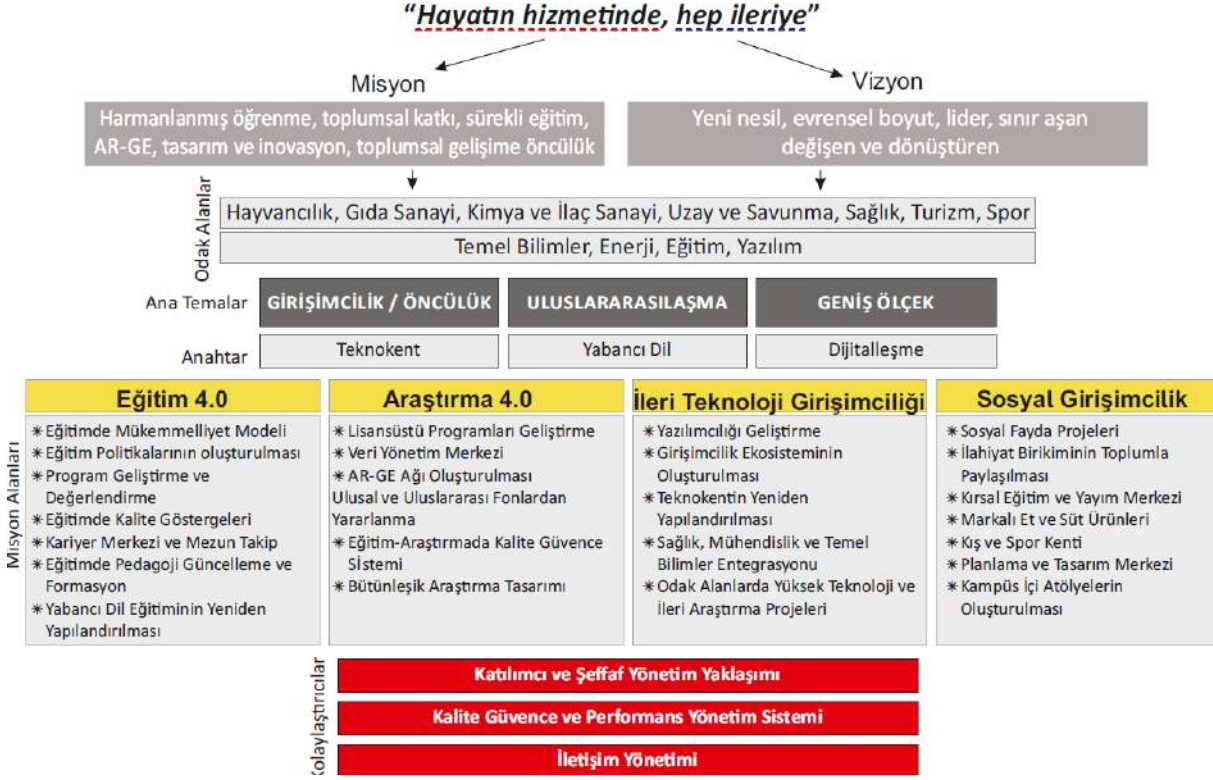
“Hayatın hizmetinde, hep ileriye”

Misyon

Vizyon

Harmanlanmış öğrenme, toplumsal katkı, sürekli eğitim, AR-GE, tasarım ve inovasyon, toplumsal gelişime öncülük

Yeni nesil, evrensel boyut, lider, sınır aşan değişen ve dönüştüren

Odak Alanlar

Hayvancılık, Gıda Sanayi, Kimya ve İlaç Sanayi, Uzay ve Savunma, Sağlık, Turizm, Spor

Temel Bilimler, Enerji, Eğitim, Yazılım

Ana Temalar

GİRİŞİMCİLİK / ÖNCÜLÜK

ULUSLARARASILAŞMA

GENİŞ ÖLÇEK

Anahtar

Teknokent

Yabancı Dil

Dijitalleşme

Misyon Alanları

Eğitim 4.0

* Eğitimde Mükemmeliyet Modeli
* Eğitim Politikalarının oluşturulması
* Program Geliştirme ve Değerlendirme
* Eğitimde Kalite Göstergeleri
* Kariyer Merkezi ve Mezun Takip
* Eğitimde Pedagoji Güncelleme ve Formasyon
* Yabancı Dil Eğitiminin Yeniden Yapılandırılması

Araştırma 4.0

* Lisansüstü Programları Geliştirme
* Veri Yönetim Merkezi
* AR-GE Ağı Oluşturulması
Ulusal ve Uluslararası Fonlardan Yararlanma
* Eğitim-Araştırmada Kalite Güvence Sistemi
* Bütünleşik Araştırma Tasarımı

İleri Teknoloji Girişimciliği

* Yazılımcılığı Geliştirme
* Girişimcilik Ekosisteminin Oluşturulması
* Teknokentin Yeniden Yapılandırılması
* Sağlık, Mühendislik ve Temel Bilimler Entegrasyonu
* Odak Alanlarda Yüksek Teknoloji ve İleri Araştırma Projeleri

Sosyal Girişimcilik

* Sosyal Fayda Projeleri
* İlahiyat Birikiminin Toplumla Paylaşılması
* Kırsal Eğitim ve Yayım Merkezi
* Markalı Et ve Süt Ürünleri
* Kış ve Spor Kenti
* Planlama ve Tasarım Merkezi
* Kampüs İçi Atölyelerin Oluşturulması

Kolaylaştırıcılar

Katılımcı ve Şeffaf Yönetim Yaklaşımı

Kalite Güvence ve Performans Yönetim Sistemi

İletişim Yönetimi